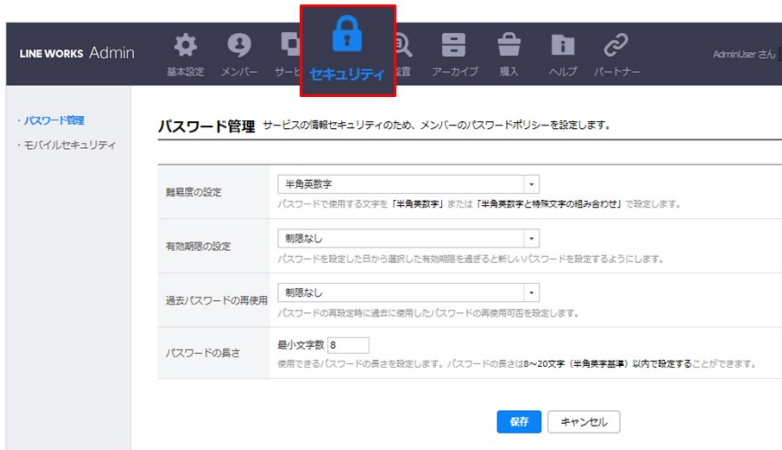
LINE WORKS Admin

基本設定 メンバー サービ セキュリティ 監査 アーカイブ 購入 ヘルプ パートナー

AdminUser さん

・パスワード管理
・モバイルセキュリティ

パスワード管理 サービスの情報セキュリティのため、メンバーのパスワードポリシーを設定します。

| | |
|---|---|
| 難易度の設定 | 半角英数字 パスワードで使用する文字を「半角英数字」または「半角英数字と特殊文字の組み合わせ」で設定します。 |
| 有効期限の設定 | 制限なし パスワードを設定した日から選択した有効期限を過ぎると新しいパスワードを設定するようにします。 |
| 過去パスワードの再使用 | 制限なし パスワードの再設定時に過去に使用したパスワードの再使用可否を設定します。 |
| パスワードの長さ | 最小文字数 8 使用できるパスワードの長さを設定します。パスワードの長さは8~20文字（半角英字基準）以内で設定することができます。 |

保存 キャンセル